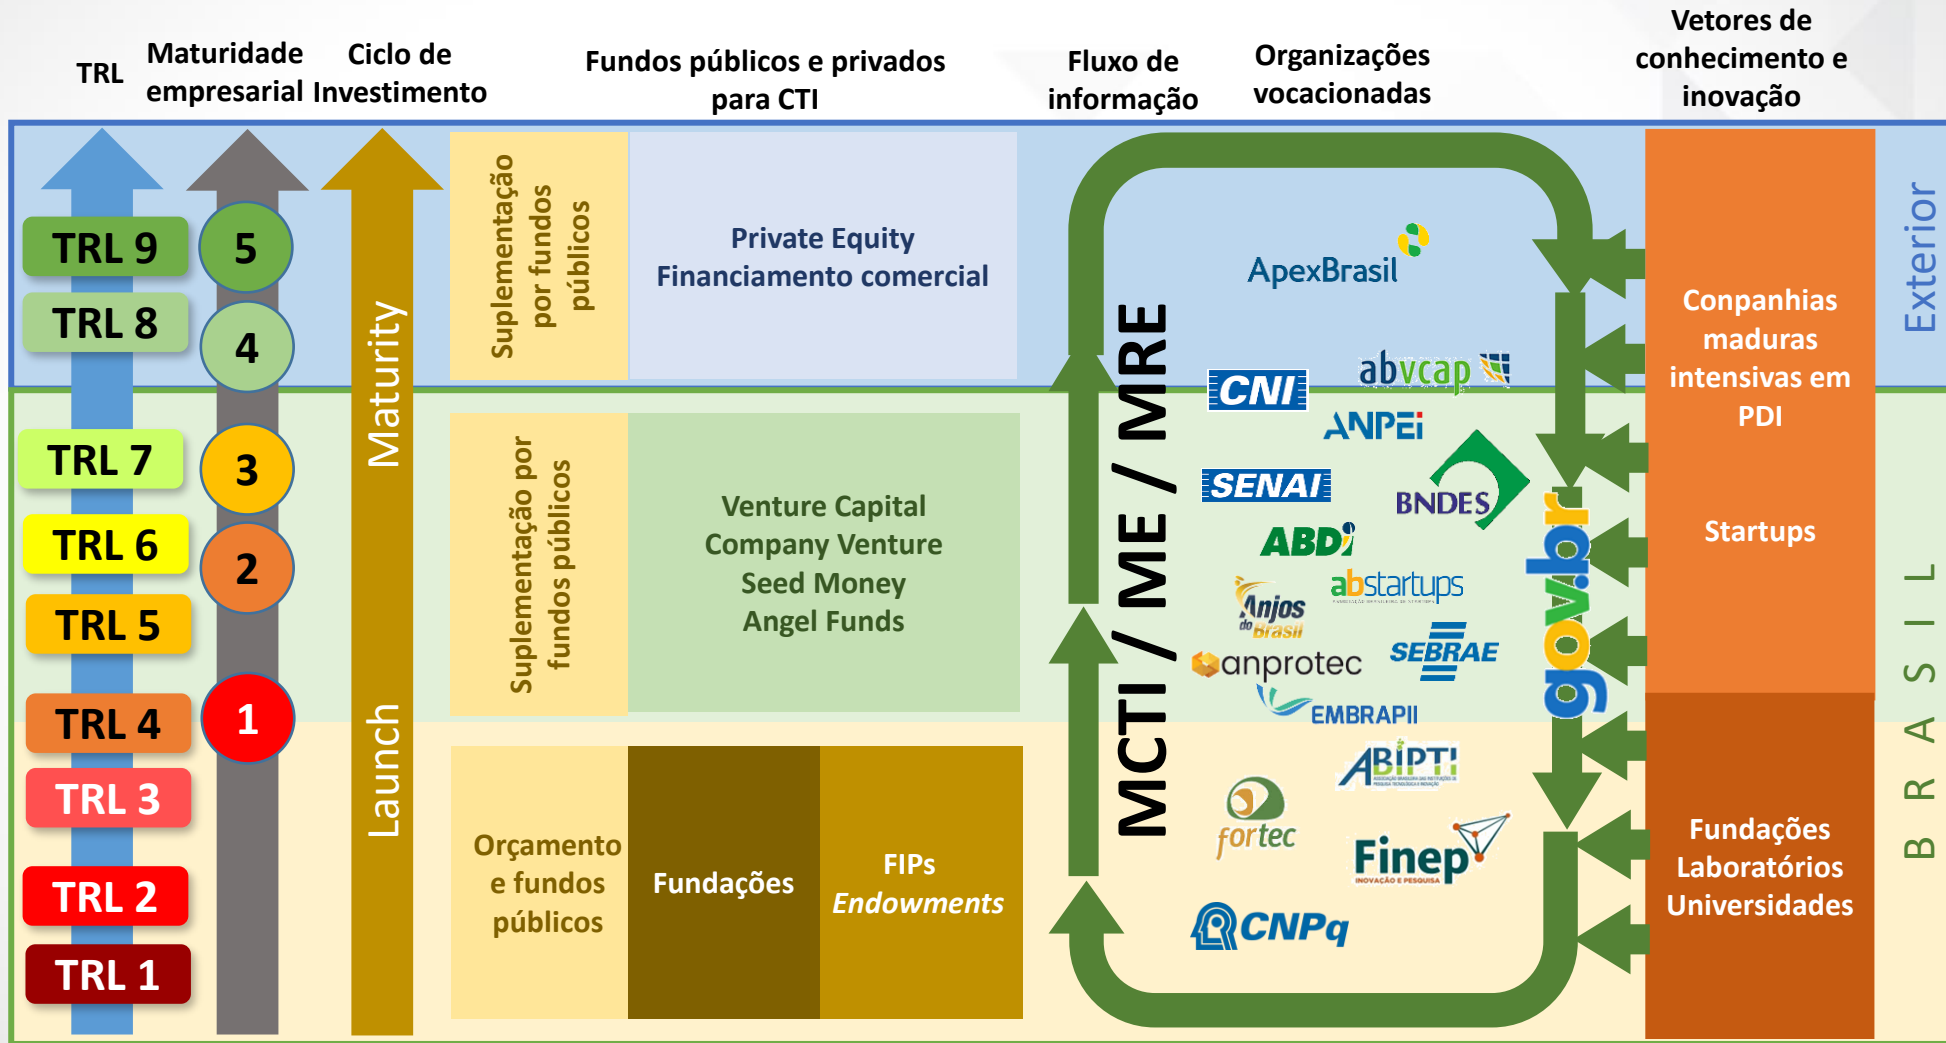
TRL

Maturidade empresarial

Ciclo de Investimento

Fundos públicos e privados para CTI

Fluxo de informação

Organizações vocacionadas

Vetores de conhecimento e inovação

TRL 9

TRL 8

TRL 7

TRL 6

TRL 5

TRL 4

TRL 3

TRL 2

TRL 1

5

4

3

2

1

Maturity

Launch

Suplementação por fundos públicos

Private Equity
Financiamento comercial

Suplementação por fundos públicos

Venture Capital
Company Venture
Seed Money
Angel Funds

Orçamento e fundos públicos

Fundações

FIPs
*Endowments*

MCTI / ME / MRE

ApexBrasil

abvcap

CNI

ANPEI

SENAI

BNDES

ABDI

abstartups

Anjos do Brasil

anprotec

SEBRAE

EMBRAPII

ABIPTI

fortec

Finep

CNPq

gov.br

Conpanhias maduras intensivas em PDI

Startups

Fundações
Laboratórios
Universidades

Exterior

BRASIL